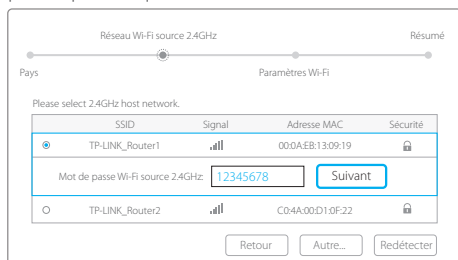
Réseau Wi-Fi source 2.4GHz
Résumé
Pays
Paramètres Wi-Fi

Please select 2.4GHz host network.

| | SSID | Signal | Adresse MAC | Sécurité |
|---|---|---|---|---|
| | TP-LINK_Router1 | | 00:0A:EB:13:09:19 | |
| Mot de passe Wi-Fi source 2.4GHz: | 12345678 | Suivant | | |
| | TP-LINK_Router2 | | C0:4A:00:D1:0F:22 | |

Retour
Autre...
Redétecter